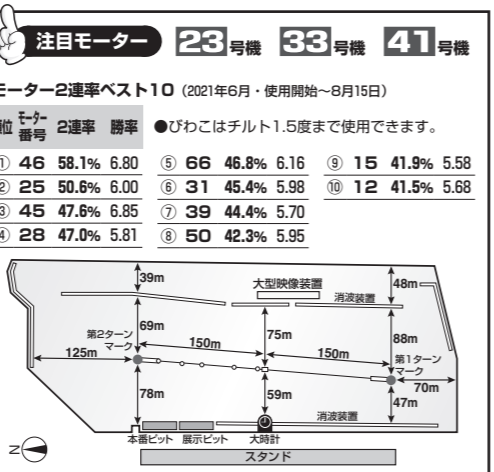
注目モーター 23号機 33号機 41号機

モーター2連率ベスト10 (2021年6月・使用開始〜8月15日)

| 位 | モーター番号 | 2連率 | 勝率 |
|---|---|---|---|
| ① | 46 | 58.1% | 6.80 |
| ② | 25 | 50.6% | 6.00 |
| ③ | 45 | 47.6% | 6.85 |
| ④ | 28 | 47.0% | 5.81 |

●びわこはチルト1.5度まで使用できます。

| | | | |
|---|---|---|---|
| ⑤ | 66 | 46.8% | 6.16 |
| ⑥ | 31 | 45.4% | 5.98 |
| ⑦ | 39 | 44.4% | 5.70 |
| ⑧ | 50 | 42.3% | 5.95 |

| | | | |
|---|---|---|---|
| ⑨ | 15 | 41.9% | 5.58 |
| ⑩ | 12 | 41.5% | 5.68 |

39m
大型映像装置
消波装置
48m
第2ターンマーク
69m
75m
88m
150m
150m
125m
第1ターンマーク
70m
78m
59m
47m
消波装置
N
本番ピット 展示ピット 大時計
スタンド